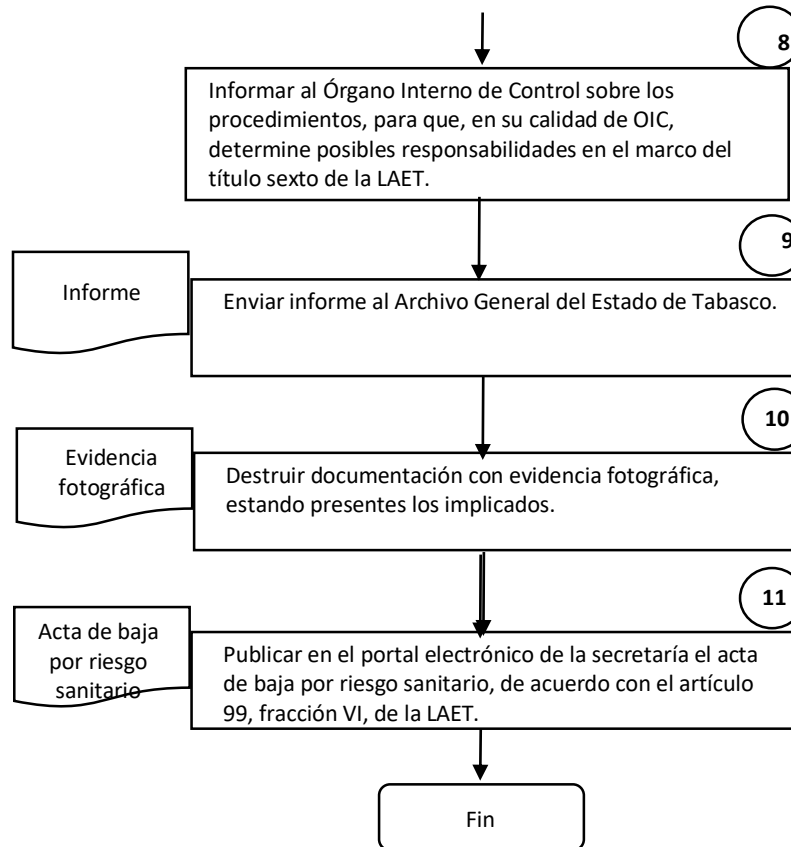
8

Informar al Órgano Interno de Control sobre los procedimientos, para que, en su calidad de OIC, determine posibles responsabilidades en el marco del título sexto de la LAET.

9

Informe

Enviar informe al Archivo General del Estado de Tabasco.

10

Evidencia fotográfica

Destruir documentación con evidencia fotográfica, estando presentes los implicados.

11

Acta de baja por riesgo sanitario

Publicar en el portal electrónico de la secretaría el acta de baja por riesgo sanitario, de acuerdo con el artículo 99, fracción VI, de la LAET.

Fin